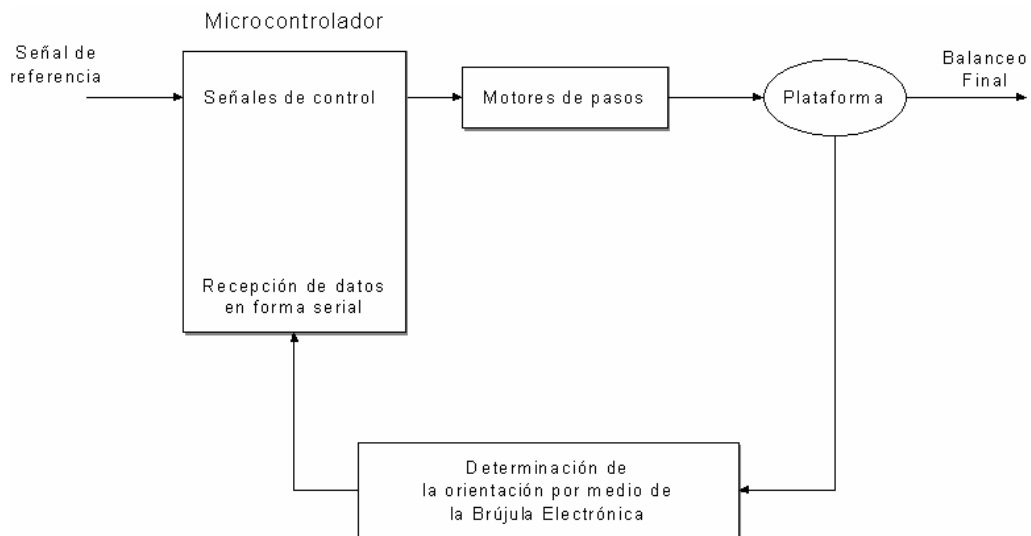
Microcontrolador

Señal de referencia

Señales de control

Recepción de datos en forma serial

Motores de pasos

Plataforma

Balanceo Final

Determinación de la orientación por medio de la Brújula Electrónica